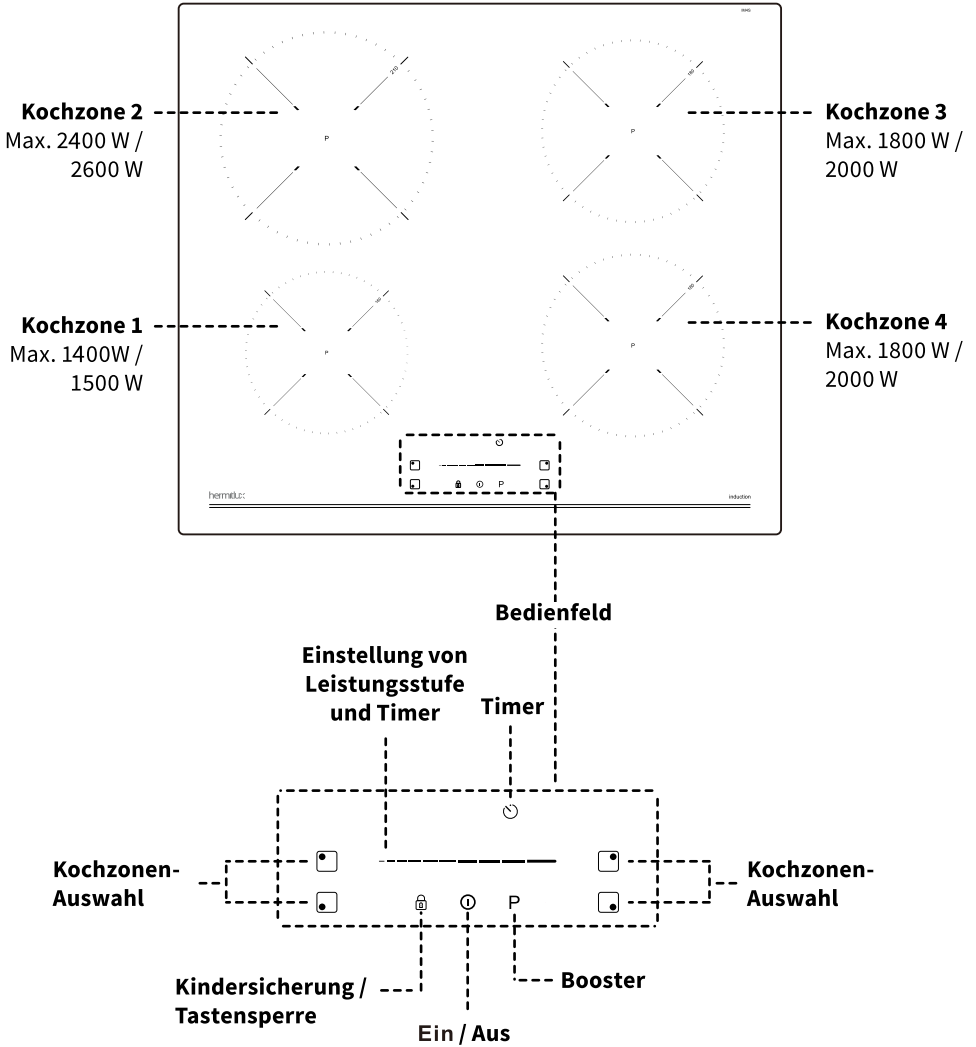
Kochzone 2
Max. 2400 W / 2600 W

Kochzone 3
Max. 1800 W / 2000 W

Kochzone 1
Max. 1400W / 1500 W

Kochzone 4
Max. 1800 W / 2000 W

P

P

P

P

hermitlux

induction

Bedienfeld

Einstellung von Leistungsstufe und Timer

Timer

Kochzonen-Auswahl

Kochzonen-Auswahl

P

Kindersicherung / Tastensperre

Booster

Ein / Aus